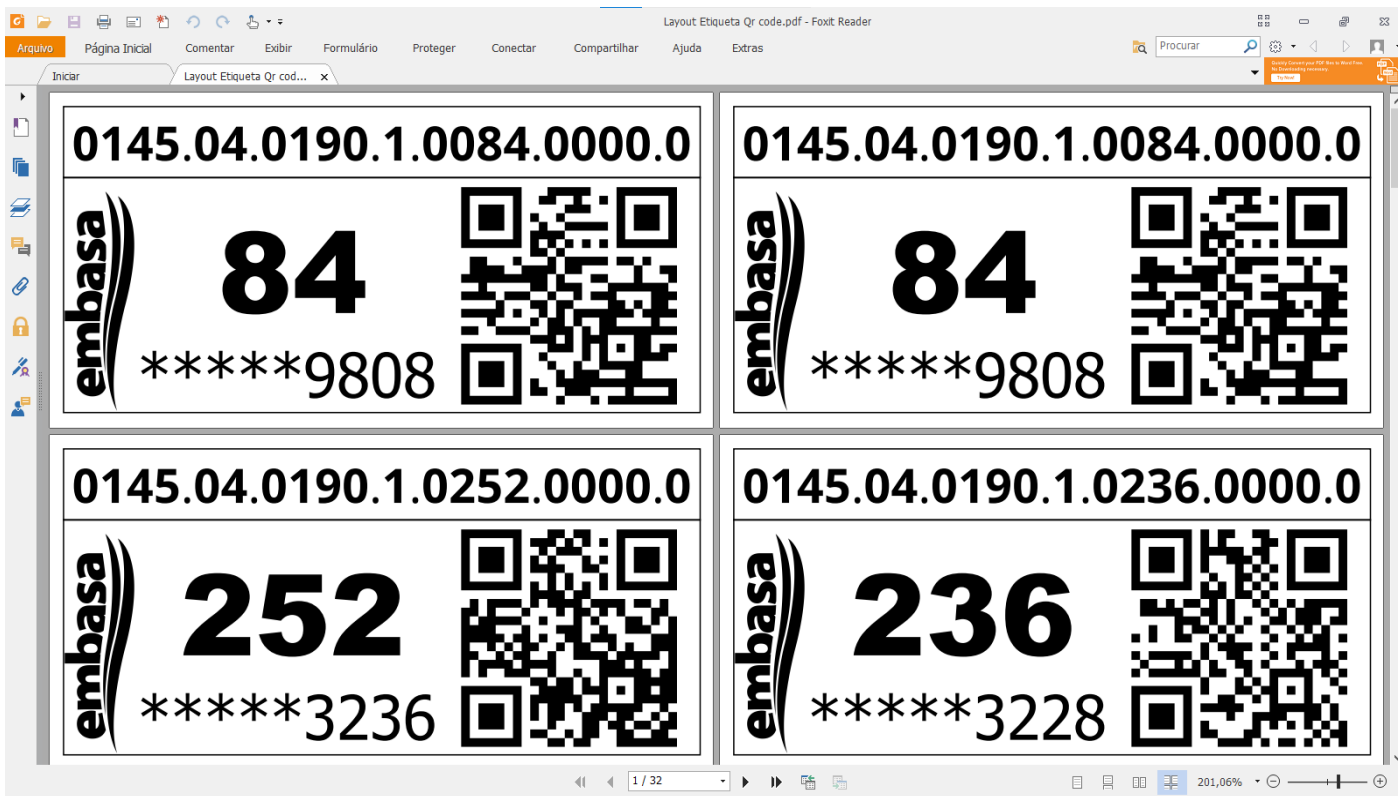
Layout Etiqueta Qr code.pdf - Foxit Reader

Arquivo Página Inicial Comentar Exibir Formulário Proteger Conectar Compartilhar Ajuda Extras

Procurar

Iniciar Layout Etiqueta Qr cod...

0145.04.0190.1.0084.0000.0
embasa
84
*****9808

0145.04.0190.1.0084.0000.0
embasa
84
*****9808

0145.04.0190.1.0252.0000.0
embasa
252
*****3236

0145.04.0190.1.0236.0000.0
embasa
236
*****3228

1 / 32

201,06%